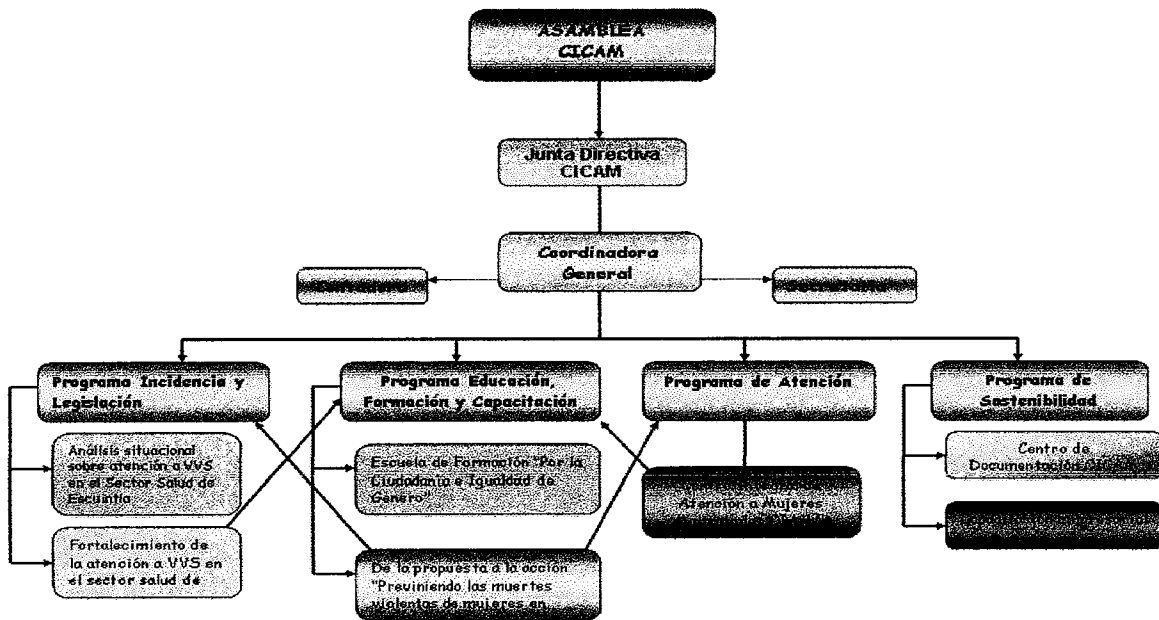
ASAMBLEA CICAM

Junta Directiva CICAM

Coordinadora General

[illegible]

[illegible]

Programa Incidencia y Legislación

Análisis situacional sobre atención a VVS en el Sector Salud de Escuintla

Fortalecimiento de la atención a VVS en el sector salud de

Programa Educación, Formación y Capacitación

Escuela de Formación "Por la Ciudadanía e Igualdad de Género"

De la propuesta a la acción "Previniendo las muertes violentas de mujeres en

Programa de Atención

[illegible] Atención a Mujeres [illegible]

Programa de Sostenibilidad

Centro de Documentación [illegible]

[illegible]